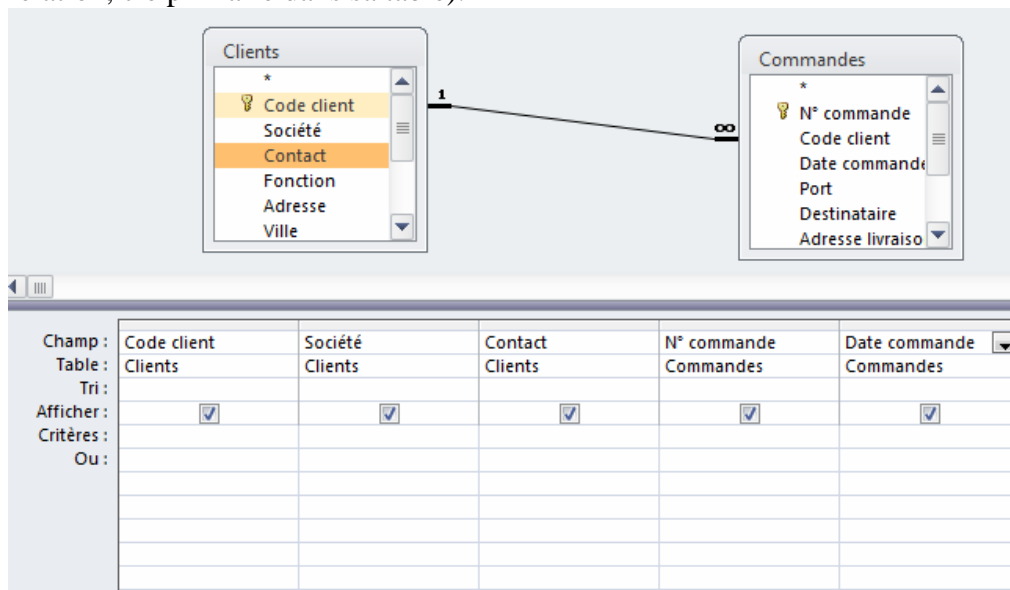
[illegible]

Clients
*
Code client
Société
Contact
Fonction
Adresse
Ville

1
∞

Commandes
*
N° commande
Code client
Date commande
Port
Destinataire
Adresse livraiso

| | | | | | |
|---|---|---|---|---|---|
| Champ : | Code client | Société | Contact | N° commande | Date commande |
| Table : | Clients | Clients | Clients | Commandes | Commandes |
| Tri : | | | | | |
| Afficher : | ☑ | ☑ | ☑ | ☑ | ☑ |
| Critères : | | | | | |
| Ou : | | | | | |